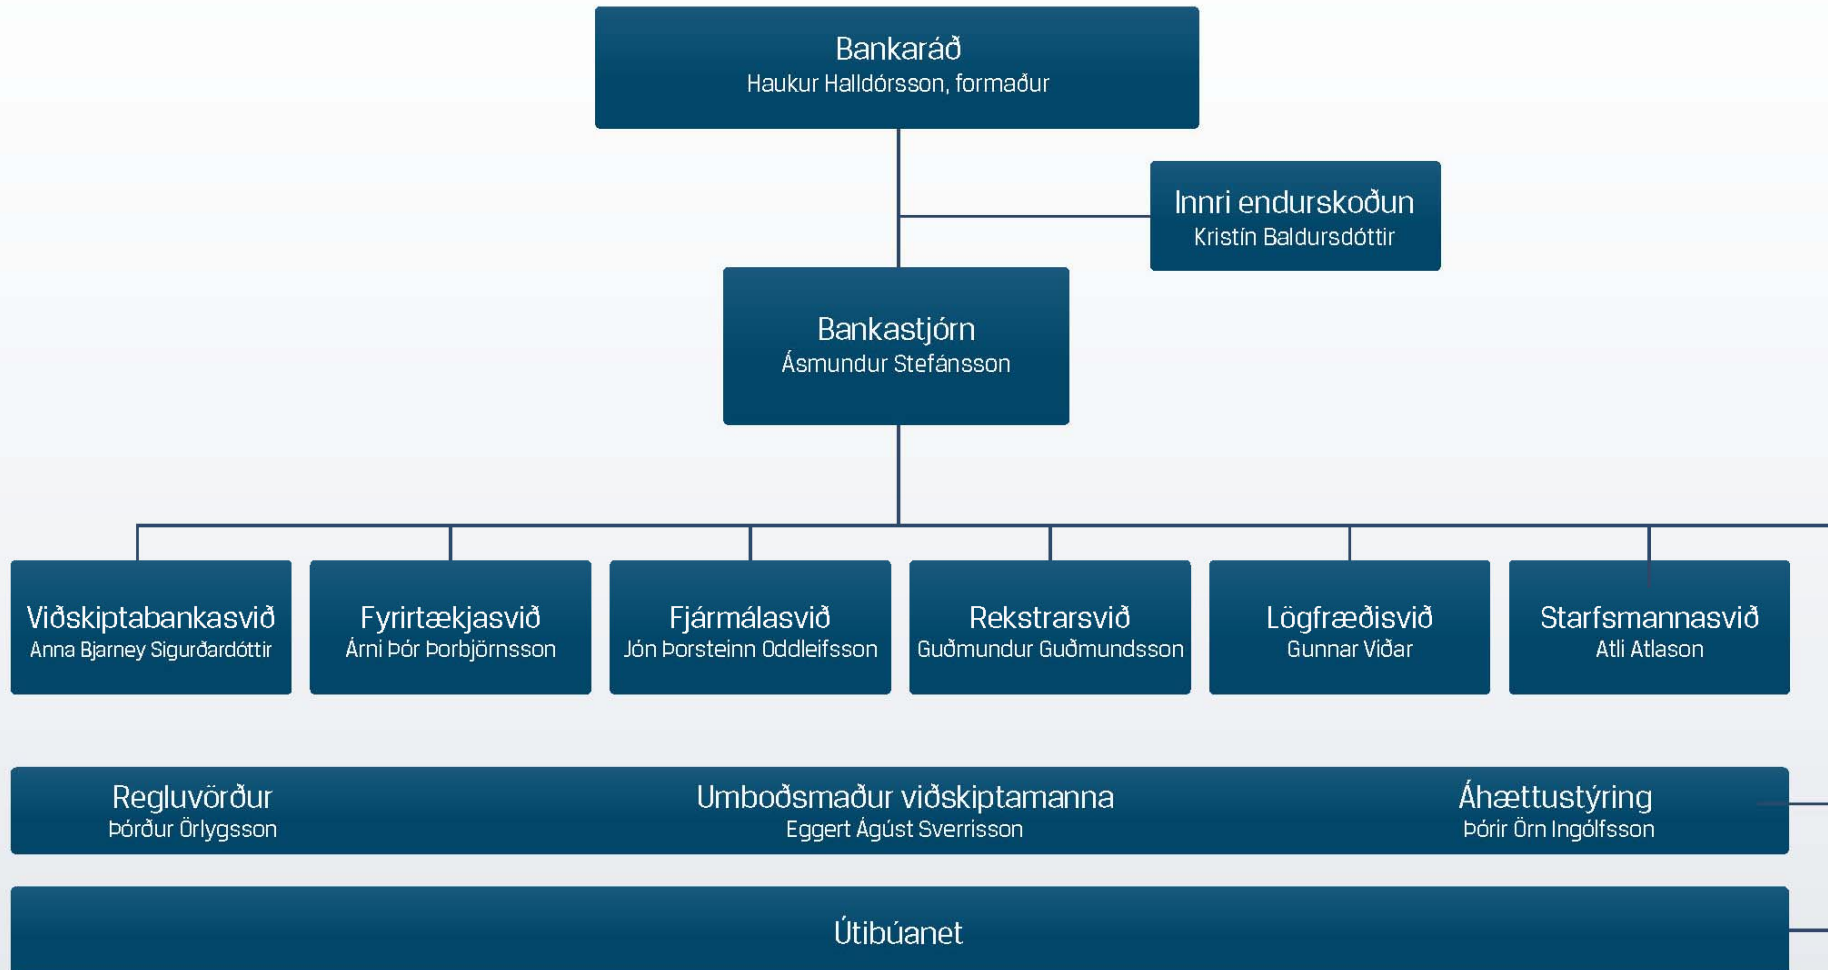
Bankaráð
Haukur Halldórsson, formaður

Innri endurskoðun
Kristín Baldursdóttir

Bankastjórn
Ásmundur Stefánsson

Viðskiptabankasvið
Anna Bjarney Sigurðardóttir

Fyrirtækjasvið
Árni Þór Þorbjörnsson

Fjármálasvið
Jón Þorsteinn Oddleifsson

Rekstrarsvið
Guðmundur Guðmundsson

Lögfræðisvið
Gunnar Viðar

Starfsmannasvið
Atli Atlason

Regluvörður
Þórður Örlygsson

Umboðsmaður viðskiptamanna
Eggert Ágúst Sverrisson

Áhættustýring
Þórir Örn Ingólfsson

Útibúanet